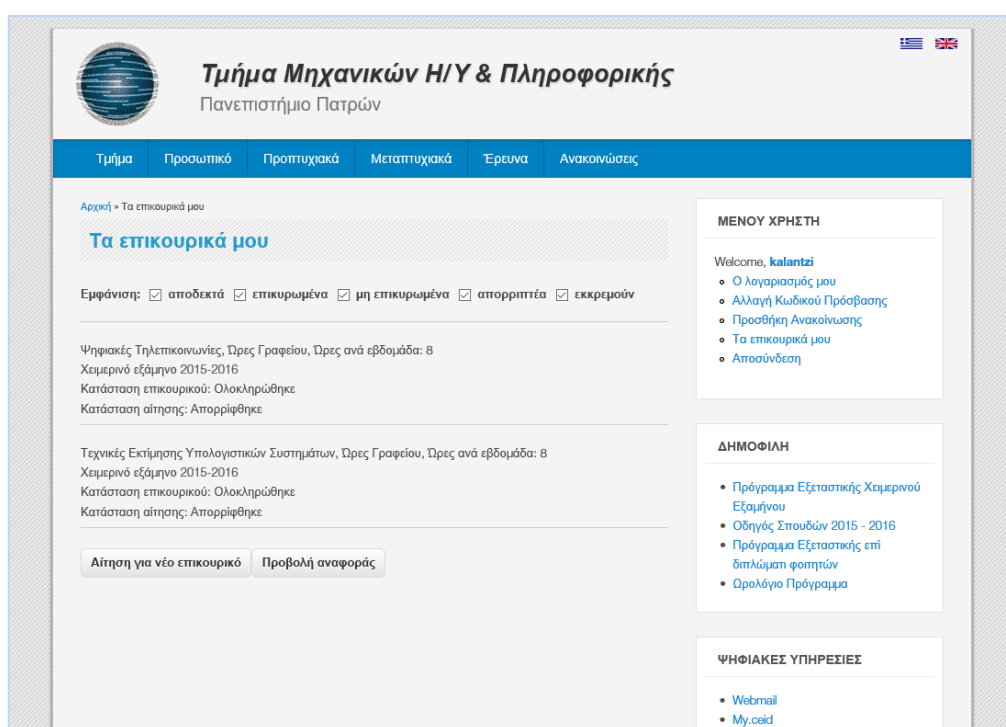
Τμήμα Μηχανικών Η/Υ & Πληροφορικής
Πανεπιστήμιο Πατρών

Τμήμα | Προσωπικό | Προπτυχιακά | Μεταπτυχιακά | Έρευνα | Ανακοινώσεις

Αρχική » Τα επικουρικά μου

Τα επικουρικά μου

Εμφάνιση: ☑ αποδεκτά ☑ επικυρωμένα ☑ μη επικυρωμένα ☑ απορριπτέα ☑ εκκρεμούν

Ψηφιακές Τηλεπικοινωνίες, Ώρες Γραφείου, Ώρες ανά εβδομάδα: 8
Χειμερινό εξάμηνο 2015-2016
Κατάσταση επικουρικού: Ολοκληρώθηκε
Κατάσταση αίτησης: Απορρίφθηκε

Τεχνικές Εκτίμησης Υπολογιστικών Συστημάτων, Ώρες Γραφείου, Ώρες ανά εβδομάδα: 8
Χειμερινό εξάμηνο 2015-2016
Κατάσταση επικουρικού: Ολοκληρώθηκε
Κατάσταση αίτησης: Απορρίφθηκε

Αίτηση για νέο επικουρικό | Προβολή αναφοράς

ΜΕΝΟΥ ΧΡΗΣΤΗ

Welcome, kalantzi
• Ο λογαριασμός μου
• Αλλαγή Κωδικού Πρόσβασης
• Προσθήκη Ανακοίνωσης
• Τα επικουρικά μου
• Αποσύνδεση

ΔΗΜΟΦΙΛΗ

• Πρόγραμμα Εξεταστικής Χειμερινού Εξαμήνου
• Οδηγός Σπουδών 2015 - 2016
• Πρόγραμμα Εξεταστικής επί διπλώματι φοιτητών
• Ωρολόγιο Πρόγραμμα

ΨΗΦΙΑΚΕΣ ΥΠΗΡΕΣΙΕΣ

• Webmail
• My.ceid